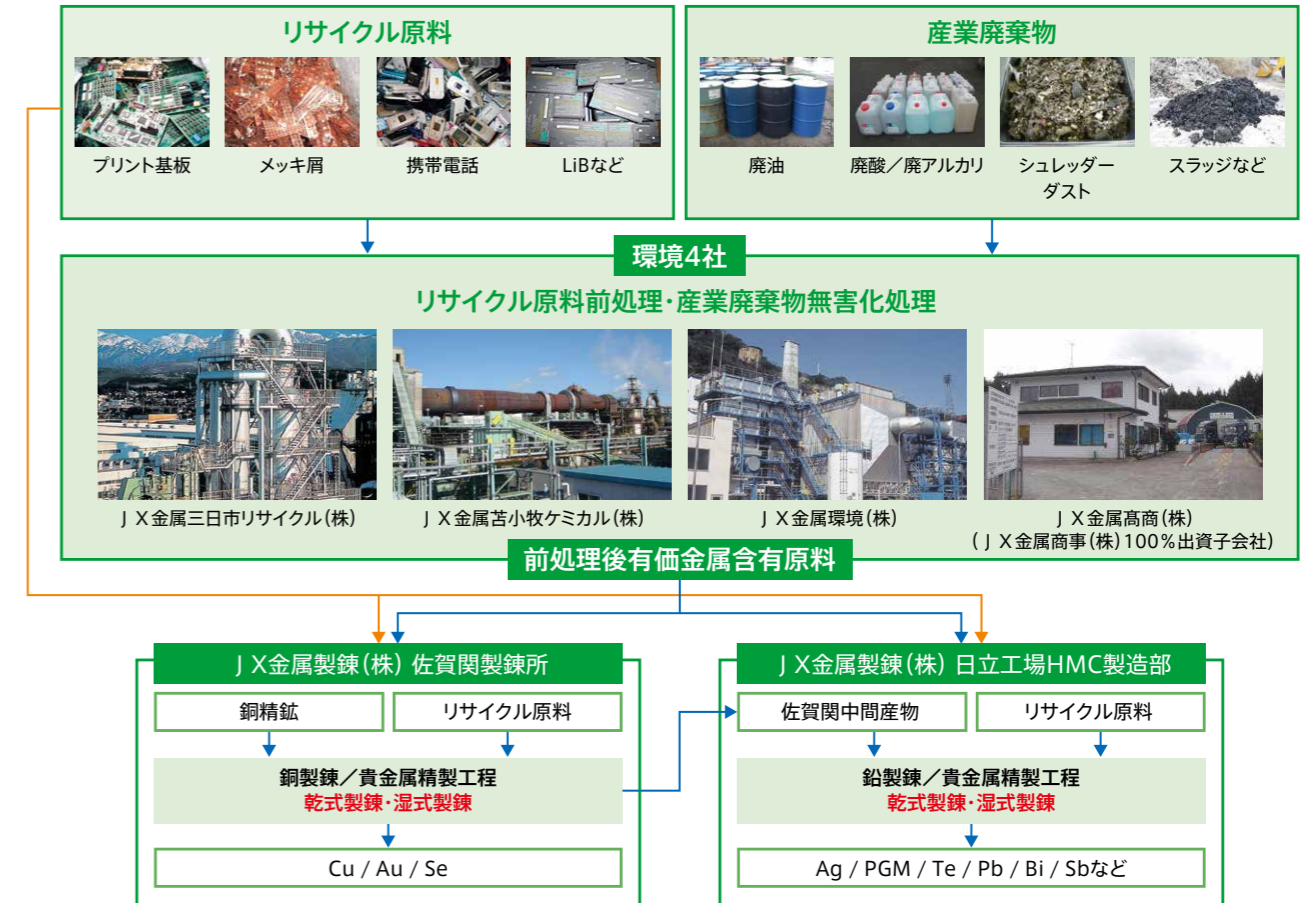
リサイクル原料

プリント基板

メッキ屑

携帯電話

LiBなど

産業廃棄物

廃油

廃酸／廃アルカリ

シュレッダーダスト

スラッジなど

環境4社

リサイクル原料前処理・産業廃棄物無害化処理

ＪＸ金属三日市リサイクル（株）

ＪＸ金属苫小牧ケミカル（株）

ＪＸ金属環境（株）

ＪＸ金属高商（株）
（ＪＸ金属商事（株）100％出資子会社）

前処理後有価金属含有原料

ＪＸ金属製錬（株）佐賀関製錬所

銅精鉱

リサイクル原料

銅製錬／貴金属精製工程
乾式製錬・湿式製錬

Cu / Au / Se

ＪＸ金属製錬（株）日立工場HMC製造部

佐賀関中間産物

リサイクル原料

鉛製錬／貴金属精製工程
乾式製錬・湿式製錬

Ag / PGM / Te / Pb / Bi / Sbなど